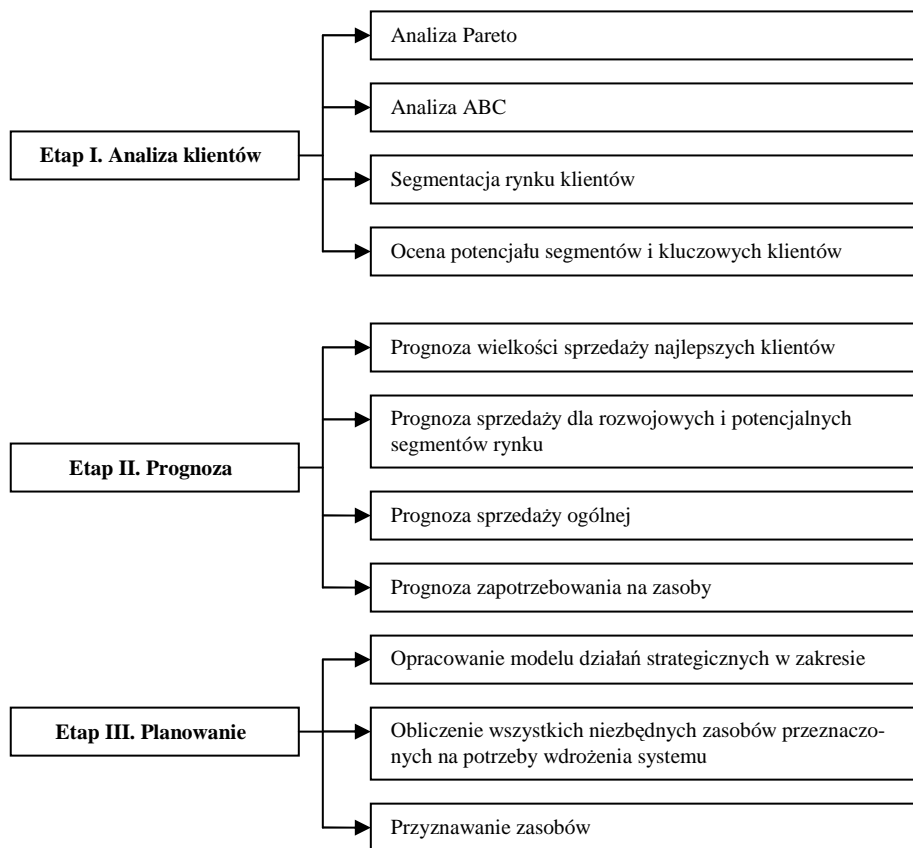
Etap I. Analiza klientów

Analiza Pareto

Analiza ABC

Segmentacja rynku klientów

Ocena potencjału segmentów i kluczowych klientów

Etap II. Prognoza

Prognoza wielkości sprzedaży najlepszych klientów

Prognoza sprzedaży dla rozwojowych i potencjalnych segmentów rynku

Prognoza sprzedaży ogólnej

Prognoza zapotrzebowania na zasoby

Etap III. Planowanie

Opracowanie modelu działań strategicznych w zakresie

Obliczenie wszystkich niezbędnych zasobów przeznaczonych na potrzeby wdrożenia systemu

Przyznawanie zasobów